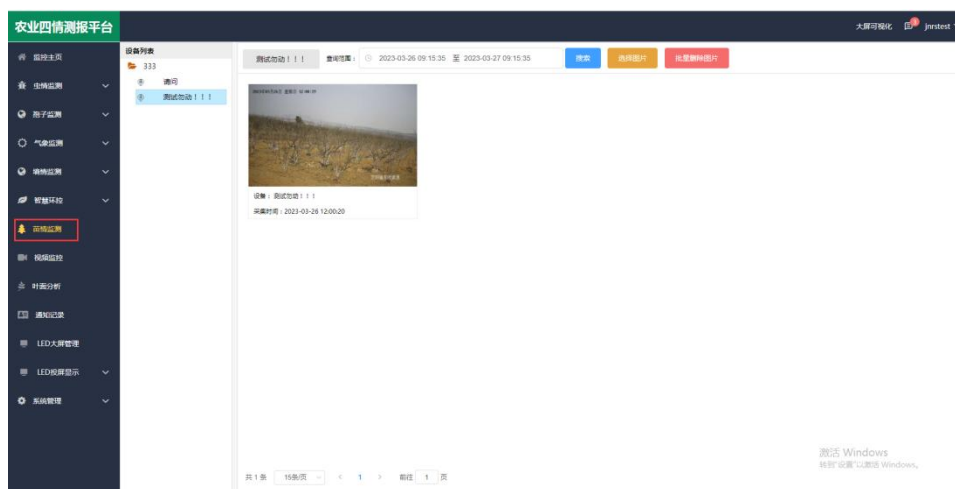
农业四情测报平台

大屏可视化 jnrstest

监控主页
虫情监测
孢子监测
气象监测
墒情监测
智慧环控
苗情监测
视频监控
叶面分析
通知记录
LED大屏管理
LED投屏显示
系统管理

设备列表
333
请问
测试苗动！！！

测试苗动！！！ 查询范围： 2023-03-26 09:15:35 至 2023-03-27 09:15:35 搜索 选择图片 批量删除图片

设备：测试苗动！！！
采集时间：2023-03-26 12:00:20

共 1 条 15条/页 < 1 > 前往 1 页

激活 Windows
转到"设置"以激活 Windows。